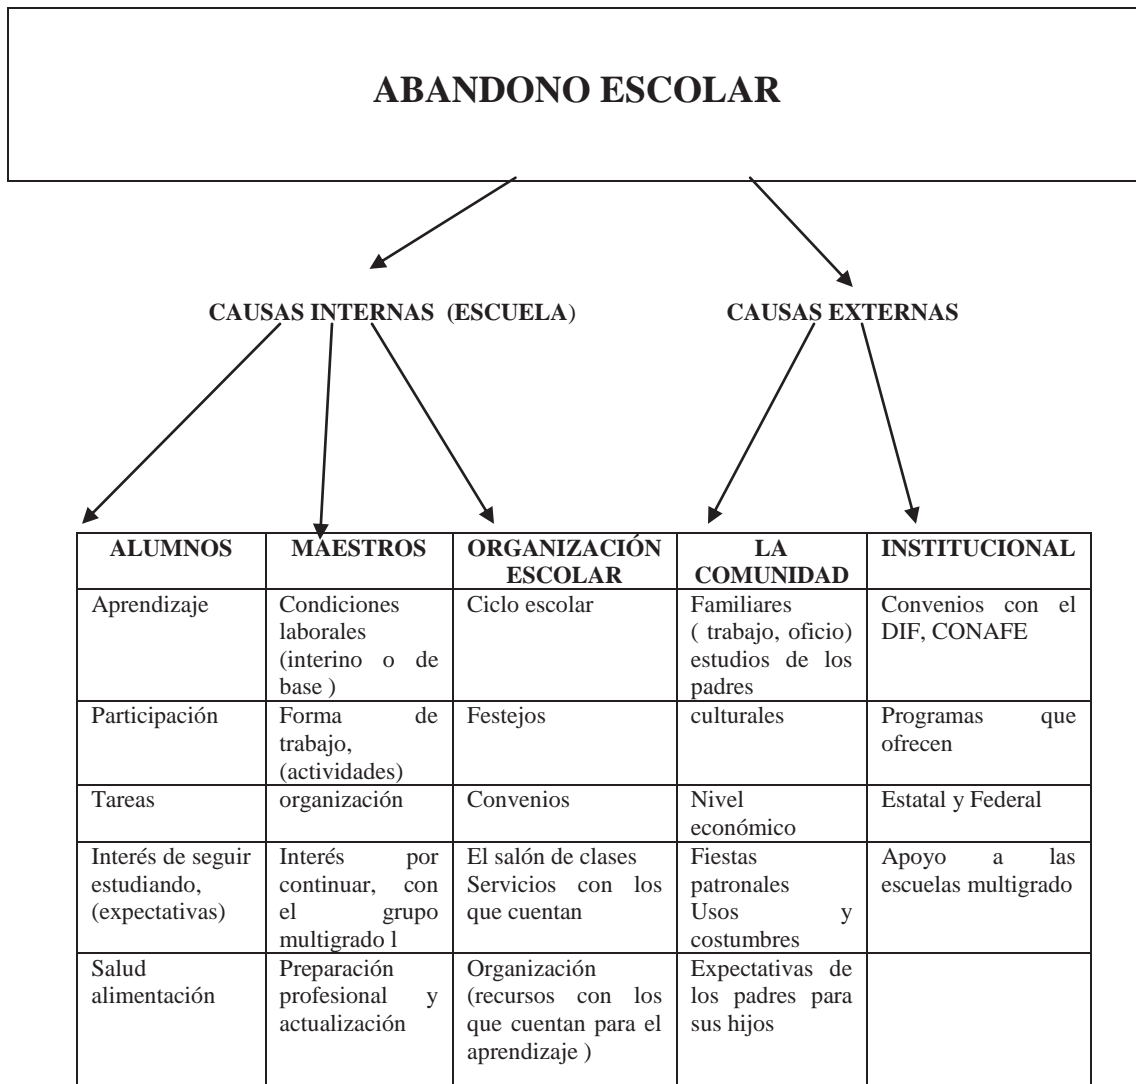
ABANDONO ESCOLAR

CAUSAS INTERNAS (ESCUELA)

CAUSAS EXTERNAS

| ALUMNOS | MAESTROS | ORGANIZACIÓN ESCOLAR | LA COMUNIDAD | INSTITUCIONAL |
|---|---|---|---|---|
| Aprendizaje | Condiciones laborales (interino o de base ) | Ciclo escolar | Familiares ( trabajo, oficio) estudios de los padres | Convenios con el DIF, CONAFE |
| Participación | Forma de trabajo, (actividades) | Festejos | culturales | Programas que ofrecen |
| Tareas | organización | Convenios | Nivel económico | Estatal y Federal |
| Interés de seguir estudiando, (expectativas) | Interés por continuar, con el grupo multigrado l | El salón de clases Servicios con los que cuentan | Fiestas patronales Usos y costumbres | Apoyo a las escuelas multigrado |
| Salud alimentación | Preparación profesional y actualización | Organización (recursos con los que cuentan para el aprendizaje ) | Expectativas de los padres para sus hijos | |